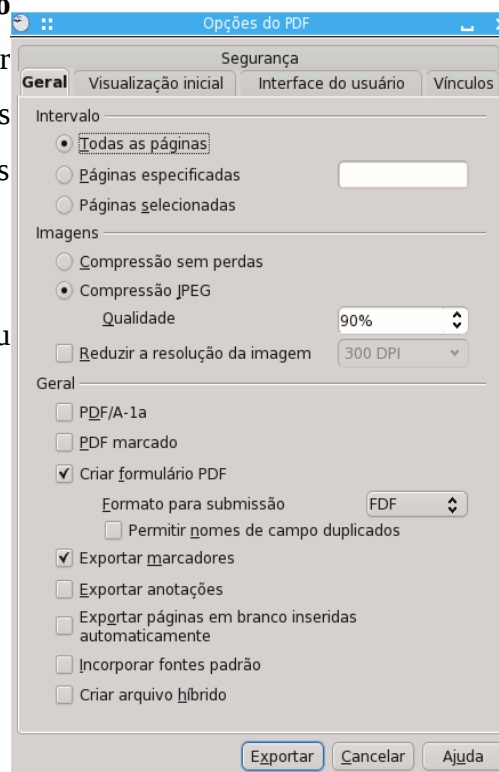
Opções do PDF

Segurança

Geral | Visualização inicial | Interface do usuário | Vínculos

Intervalo

Todas as páginas

Páginas especificadas

Páginas selecionadas

Imagens

Compressão sem perdas

Compressão JPEG

Qualidade 90%

Reduzir a resolução da imagem 300 DPI

Geral

PDF/A-1a

PDF marcado

Criar formulário PDF

Formato para submissão FDF

Permitir nomes de campo duplicados

Exportar marcadores

Exportar anotações

Exportar páginas em branco inseridas automaticamente

Incorporar fontes padrão

Criar arquivo híbrido

Exportar Cancelar Ajuda